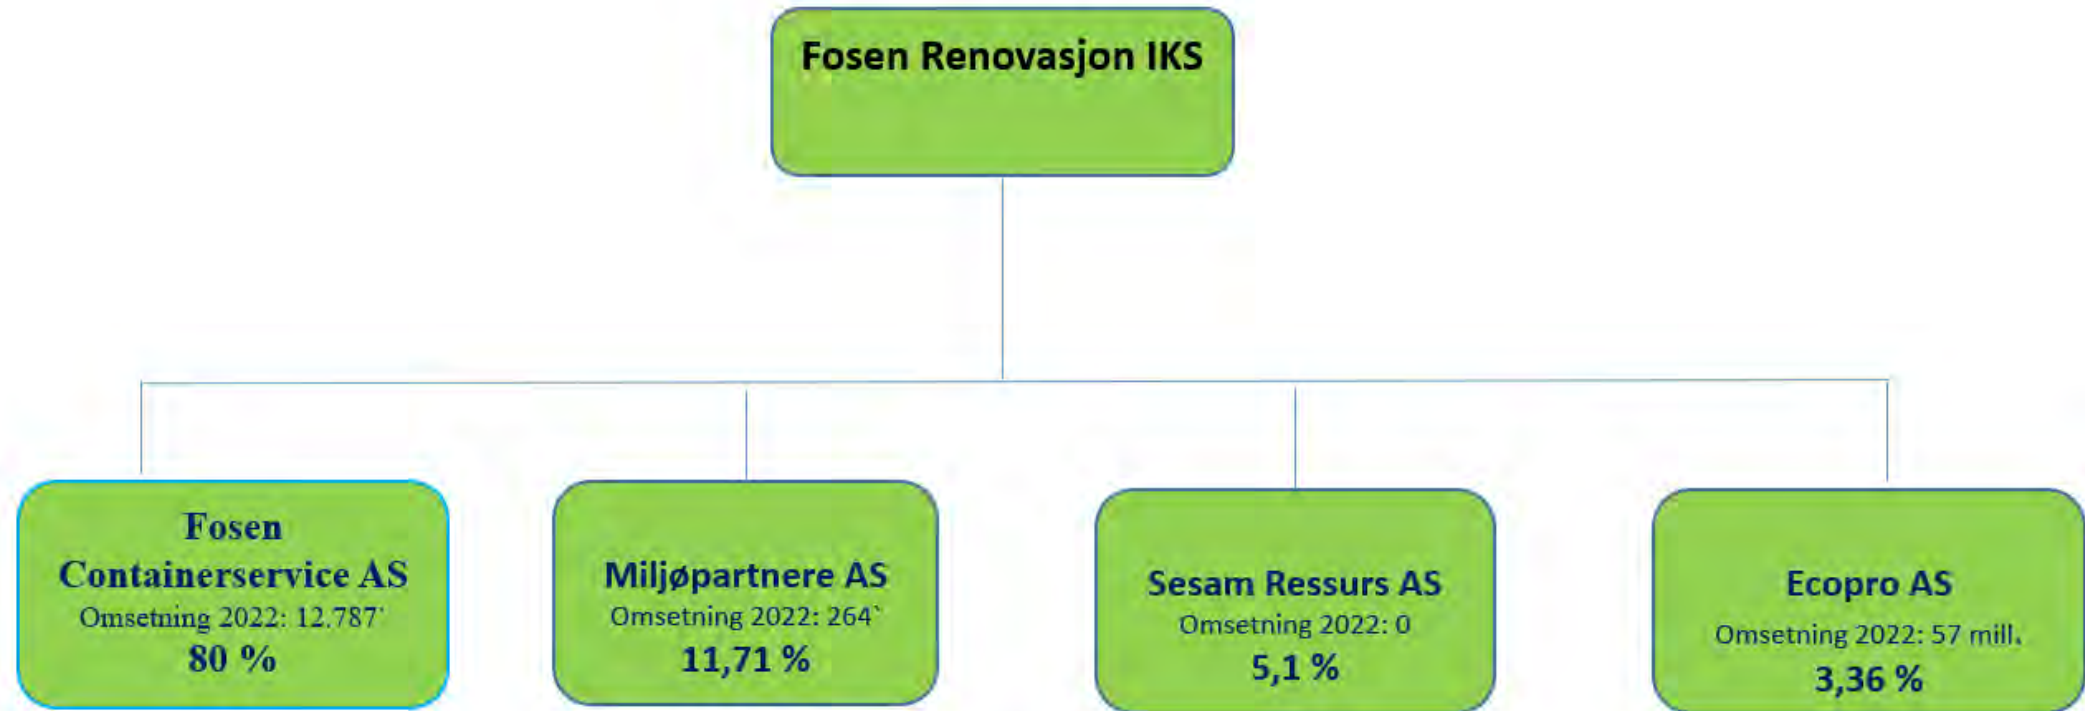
Fosen Renovasjon IKS

Fosen Containerservice AS
Omsetning 2022: 12.787'
80 %

Miljøpartnere AS
Omsetning 2022: 264`
11,71 %

Sesam Ressurs AS
Omsetning 2022: 0
5,1 %

Ecopro AS
Omsetning 2022: 57 mill.
3,36 %